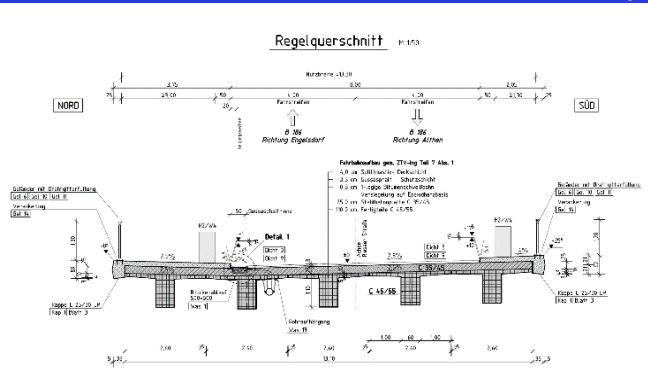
Regelquerschnitt M 1:50

Nutzbreite =11,30

3,15

8,30

2,05

25

2,90

50

50

1,30

25

NORD

SÜD

Fahrstreifen

Fahrstreifen

B 186
Richtung Engelsdorf

B 186
Richtung Althen

Fahrbahnaufbau gem. ZTV-Ing Teil 7 Abs. 1

4,0 cm Splittmastix- Deckschicht
3,5 cm Gussasphalt - Schutzschicht
0,5 cm 1-lagige Bitumenschweißbahn
Versiegelung auf Epoxidharzbasis
25,0 cm Stahlbetonplatte C 35/45
10,0 cm Fertigteile C 45/55

Geländer mit Drahtgitterfüllung
[Gel 4] [Bl. 10] [Gel 11]

Verankerung
[Bel 14]

Geländer mit Drahtgitterfüllung
[Gel 4] [Bl. 10] [Gel 11]

Verankerung
[Bel 14]

Detail 1

Entwässerung

Achse Bauwerk

Kappe C 25/30 LP
[Kap 1] [Blatt 3]

Kappe C 25/30 LP
[Kap 1] [Blatt 3]

C 35/45

C 45/55

Brückenablauf 500x500

Rohrdurchführung

2,5%

2,5%

2,5%

2,5%

2,50

2,50

2,50

2,50

2,60

13,0